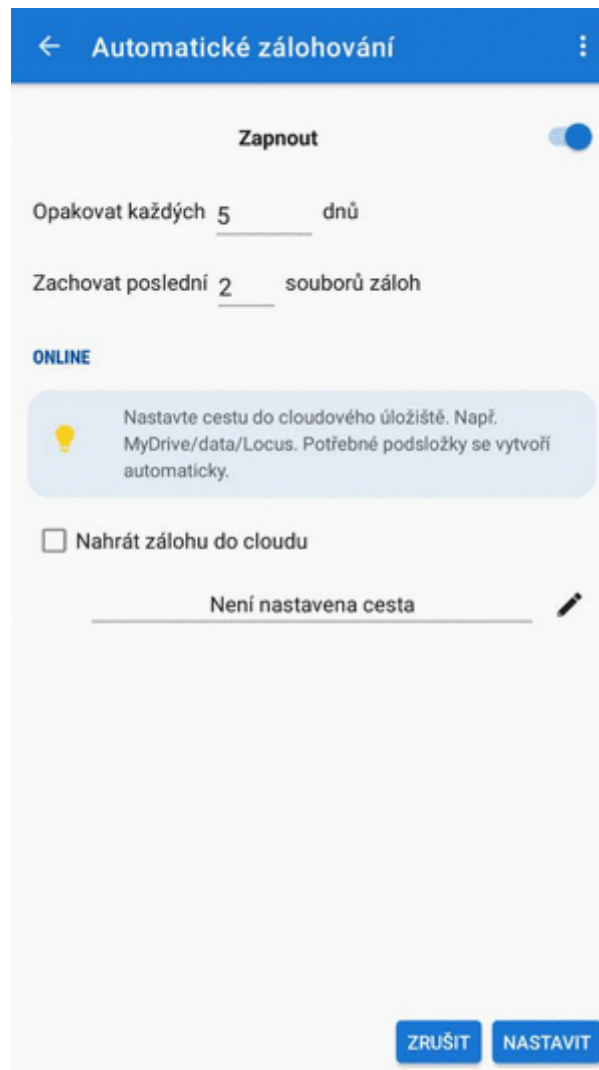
Automatické zálohování

Zapnout

Opakovat každých 5 dnů

Zachovat poslední 2 souborů záloh

ONLINE

Nastavte cestu do cloudového úložiště. Např. MyDrive/data/Locus. Potřebné podsložky se vytvoří automaticky.

Nahrát zálohu do cloudu

Není nastavena cesta

ZRUŠIT NASTAVIT